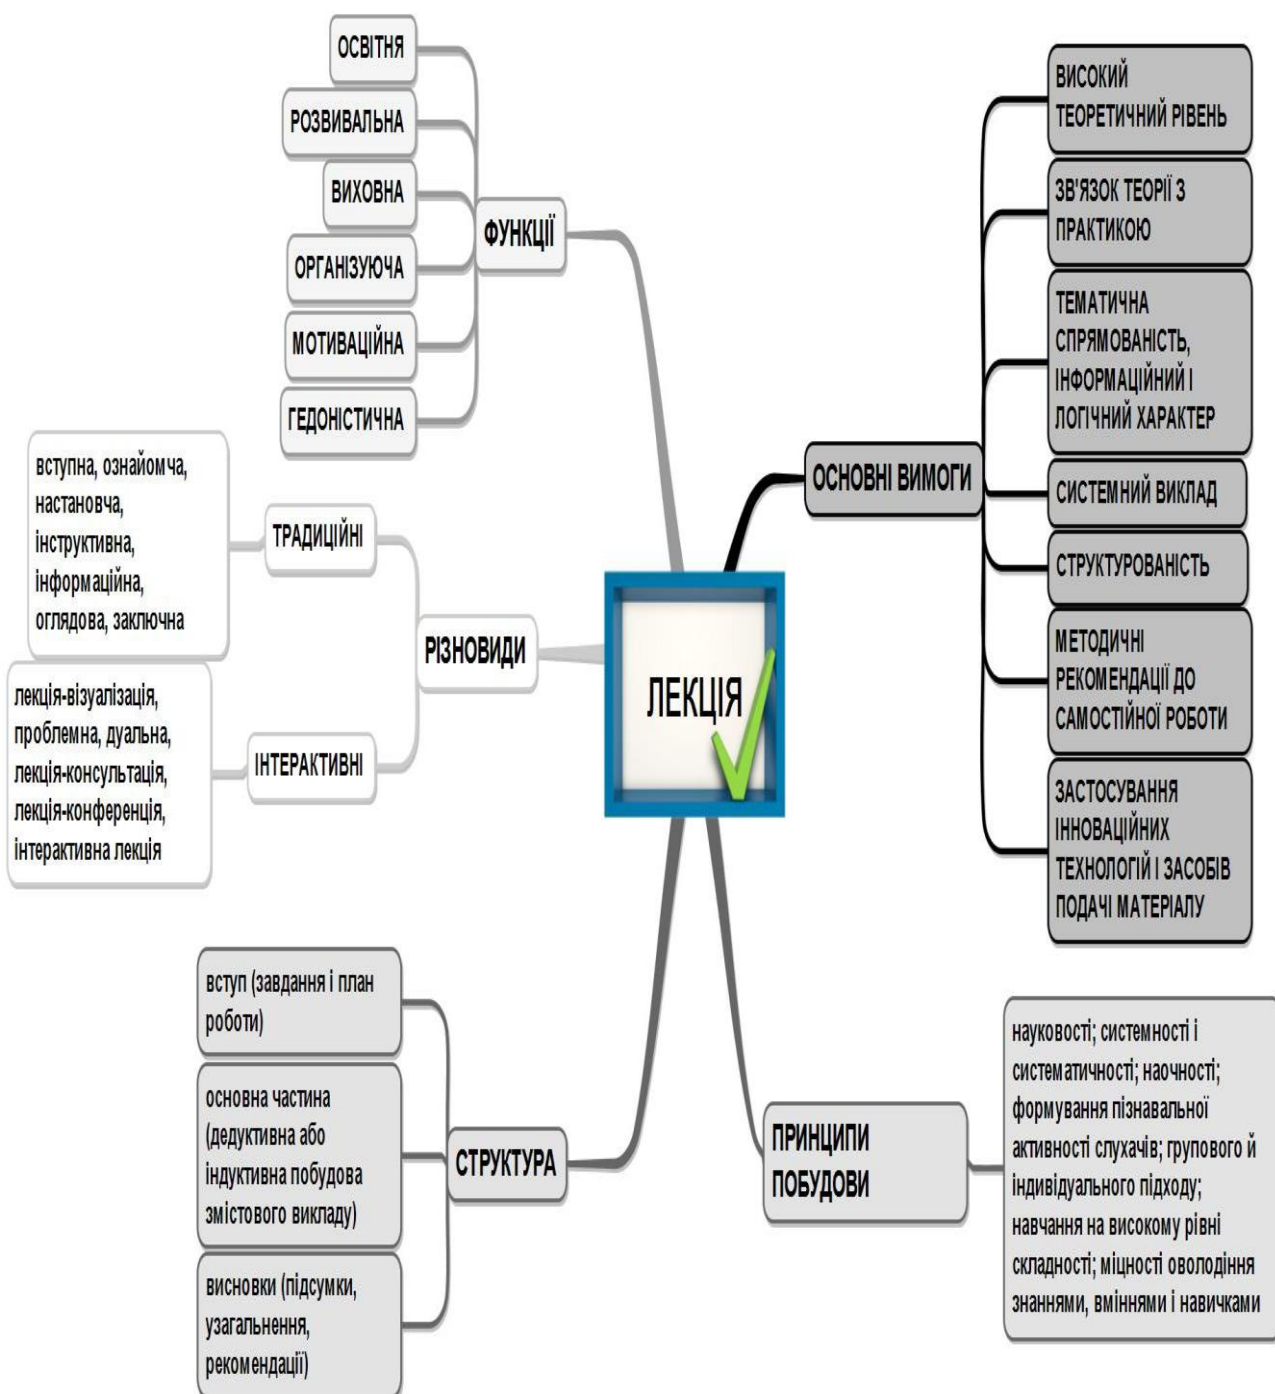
ЛЕКЦІЯ

ФУНКЦІЇ
ОСВІТНЯ
РОЗВИВАЛЬНА
ВИХОВНА
ОРГАНІЗУЮЧА
МОТИВАЦІЙНА
ГЕДОНІСТИЧНА

ОСНОВНІ ВИМОГИ
ВИСОКИЙ ТЕОРЕТИЧНИЙ РІВЕНЬ
ЗВ'ЯЗОК ТЕОРІЇ З ПРАКТИКОЮ
ТЕМАТИЧНА СПРЯМОВАНІСТЬ, ІНФОРМАЦІЙНИЙ І ЛОГІЧНИЙ ХАРАКТЕР
СИСТЕМНИЙ ВИКЛАД
СТРУКТУРОВАНІСТЬ
МЕТОДИЧНІ РЕКОМЕНДАЦІЇ ДО САМОСТІЙНОЇ РОБОТИ
ЗАСТОСУВАННЯ ІННОВАЦІЙНИХ ТЕХНОЛОГІЙ І ЗАСОБІВ ПОДАЧІ МАТЕРІАЛУ

РІЗНОВИДИ
ТРАДИЦІЙНІ
вступна, ознайомча, настановча, інструктивна, інформаційна, оглядова, заключна
ІНТЕРАКТИВНІ
лекція-візуалізація, проблемна, дуальна, лекція-консультація, лекція-конференція, інтерактивна лекція

СТРУКТУРА
вступ (завдання і план роботи)
основна частина (дедуктивна або індуктивна побудова змістового викладу)
висновки (підсумки, узагальнення, рекомендації)

ПРИНЦИПИ ПОБУДОВИ
науковості; системності і систематичності; наочності; формування пізнавальної активності слухачів; групового й індивідуального підходу; навчання на високому рівні складності; міцності оволодіння знаннями, вміннями і навичками